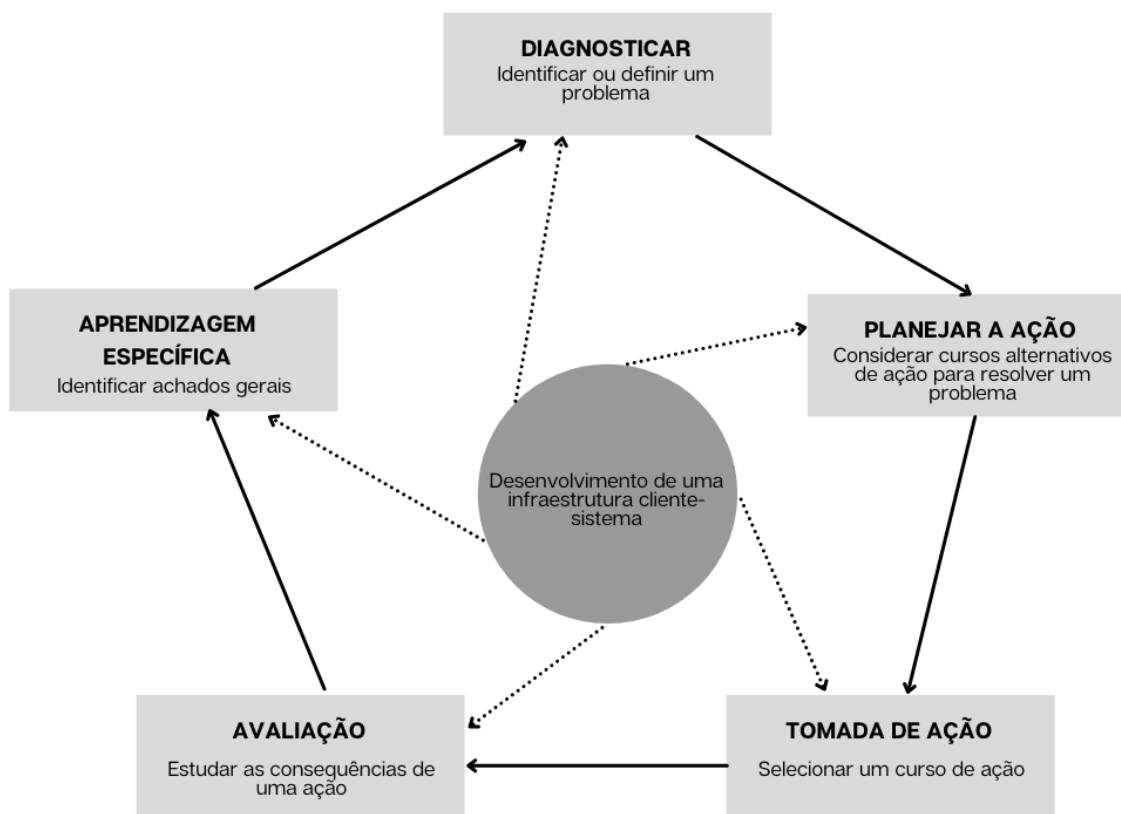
DIAGNOSTICAR
Identificar ou definir um problema

PLANEJAR A AÇÃO
Considerar cursos alternativos de ação para resolver um problema

TOMADA DE AÇÃO
Selecionar um curso de ação

AVALIAÇÃO
Estudar as consequências de uma ação

APRENDIZAGEM ESPECÍFICA
Identificar achados gerais

Desenvolvimento de uma infraestrutura cliente-sistema